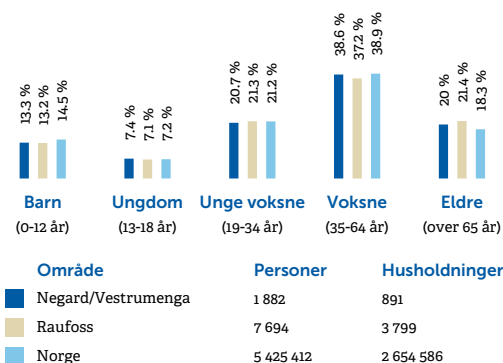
13.3 %
13.2 %
14.5 %

7.4 %
7.1 %
7.2 %

20.7 %
21.3 %
21.2 %

38.6 %
37.2 %
38.9 %

20 %
21.4 %
18.3 %

Barn
(0-12 år)

Ungdom
(13-18 år)

Unge voksne
(19-34 år)

Voksne
(35-64 år)

Eldre
(over 65 år)

| Område | Personer | Husholdninger |
|---|---|---|
| Negard/Vestrumenga | 1 882 | 891 |
| Raufoss | 7 694 | 3 799 |
| Norge | 5 425 412 | 2 654 586 |